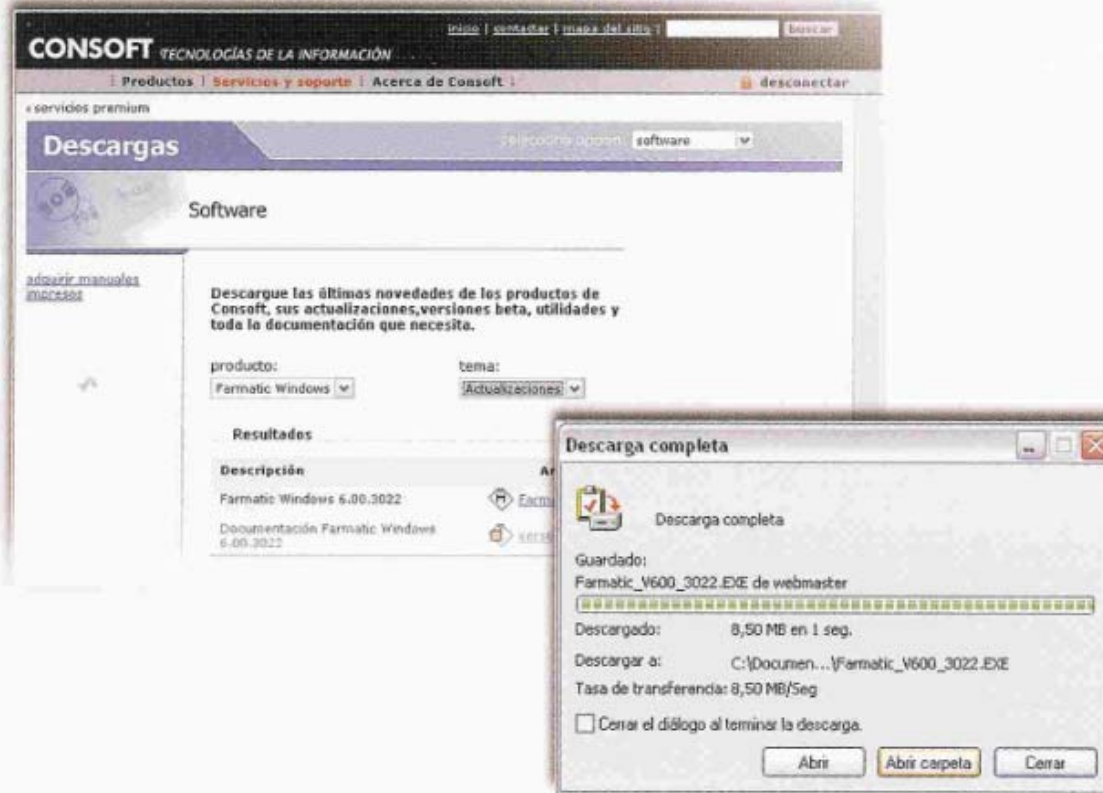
inicio | contactar | mapa del sitio | buscar

CONSOFT TECNOLOGÍAS DE LA INFORMACIÓN

| Productos | Servicios y soporte | Acerca de Consoft |

desconectar

‹ servicios premium

Descargas

Seleccione opción software

Software

adquirir manuales impresos

Descargue las últimas novedades de los productos de Consoft, sus actualizaciones,versiones beta, utilidades y toda la documentación que necesita.

producto:
Farmatic Windows

tema:
Actualizaciones

Resultados

| Descripción | Ar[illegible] |
|---|---|
| Farmatic Windows 6.00.3022 | Farm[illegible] |
| Documentación Farmatic Windows 6.00.3022 | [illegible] |

Descarga completa

Descarga completa

Guardado:
Farmatic_V600_3022.EXE de webmaster

Descargado: 8,50 MB en 1 seg.

Descargar a: C:\Documen...\Farmatic_V600_3022.EXE

Tasa de transferencia: 8,50 MB/Seg

Cerrar el diálogo al terminar la descarga.

Abrir | Abrir carpeta | Cerrar